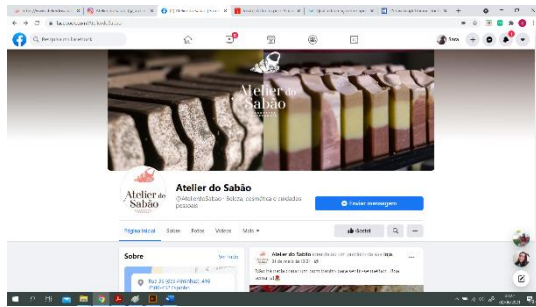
Atelier do Sabão

Atelier do Sabão

Atelier do Sabão
@AtelierdoSabao · Beleza, cosmética e cuidados pessoais

Enviar mensagem

Página inicial
Sobre
Fotos
Vídeos
Mais

Curtir

Sobre
Ver tudo

Atelier do Sabão
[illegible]

Pesquisar no Facebook